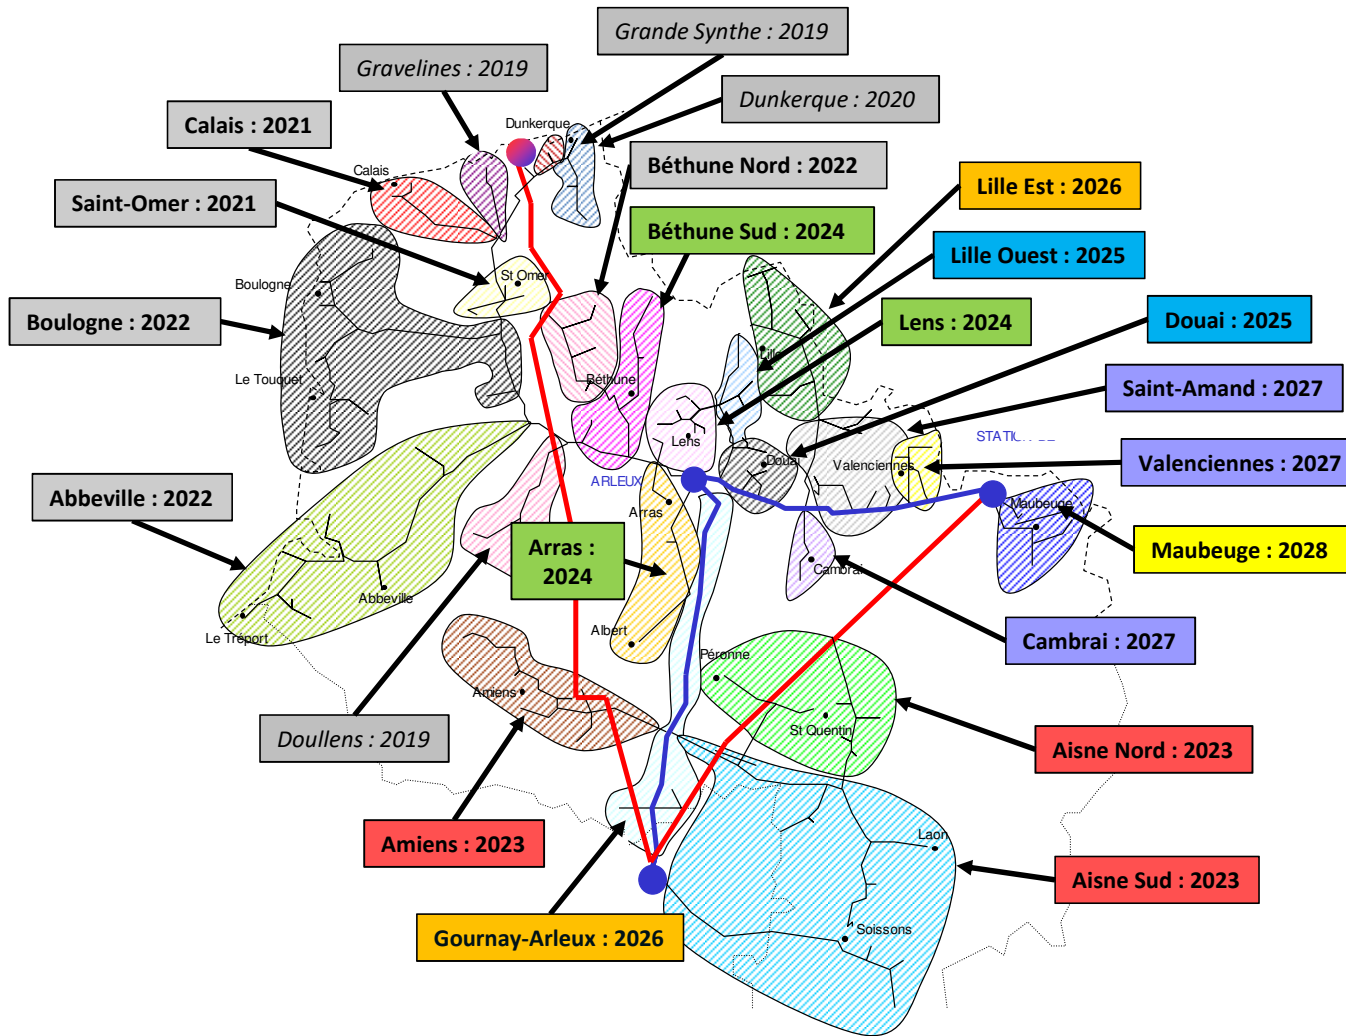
Grande Synthe : 2019
Gravelines : 2019
Dunkerque : 2020
Calais : 2021
Dunkerque
Béthune Nord : 2022
Calais
Lille Est : 2026
Saint-Omer : 2021
Béthune Sud : 2024
Lille Ouest : 2025
St Omer
Boulogne
Lens : 2024
Douai : 2025
Boulogne : 2022
Lille
Saint-Amand : 2027
Le Touquet
Béthune
STATI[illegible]
Lens
Valenciennes : 2027
Douai
Valenciennes
ARLEUX
Abbeville : 2022
Maubeuge
Arras
Arras : 2024
Maubeuge : 2028
Cambrai
Abbeville
Le Tréport
Albert
Cambrai : 2027
Péronne
Amiens
St Quentin
Doullens : 2019
Aisne Nord : 2023
Laon
Amiens : 2023
Aisne Sud : 2023
Soissons
Gournay-Arleux : 2026